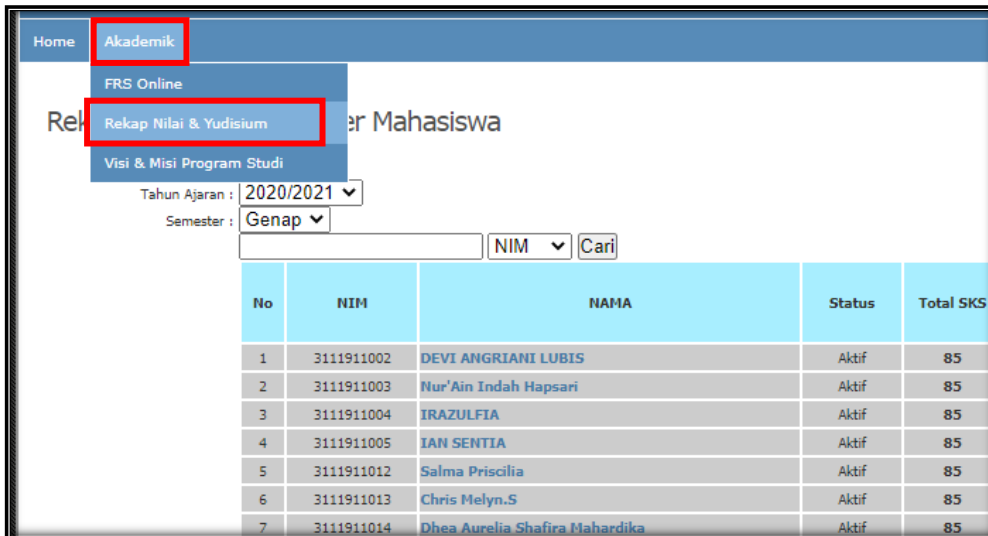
Home Akademik

FRS Online

Rekap Nilai & Yudisium

Visi & Misi Program Studi

Rek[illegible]er Mahasiswa

Tahun Ajaran : 2020/2021
Semester : Genap
NIM Cari

| No | NIM | NAMA | Status | Total SKS |
|---|---|---|---|---|
| 1 | 3111911002 | DEVI ANGRIANI LUBIS | Aktif | 85 |
| 2 | 3111911003 | Nur'Ain Indah Hapsari | Aktif | 85 |
| 3 | 3111911004 | IRAZULFIA | Aktif | 85 |
| 4 | 3111911005 | IAN SENTIA | Aktif | 85 |
| 5 | 3111911012 | Salma Priscilia | Aktif | 85 |
| 6 | 3111911013 | Chris Melyn.S | Aktif | 85 |
| 7 | 3111911014 | Dhea Aurelia Shafira Mahardika | Aktif | 85 |